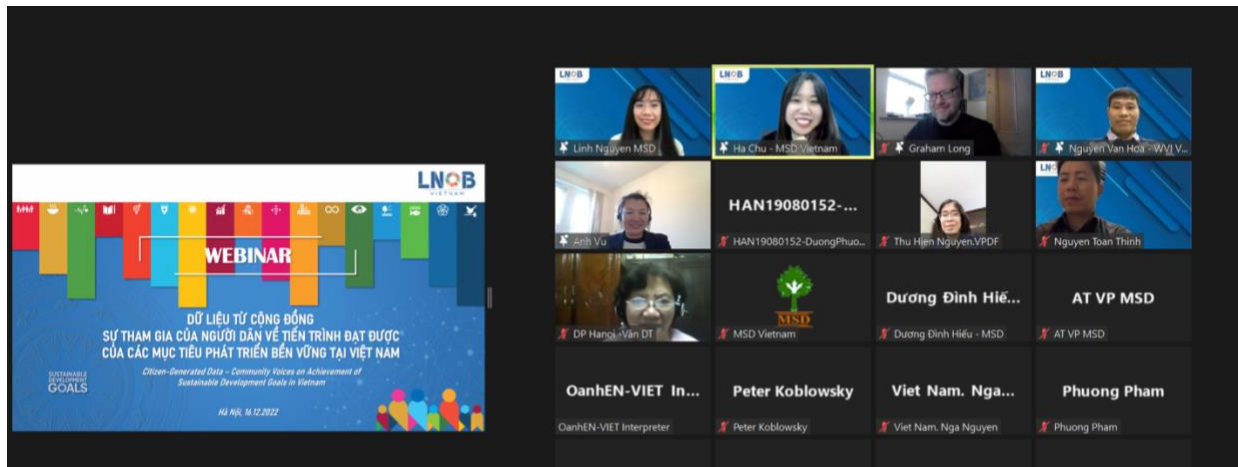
LNOB
VIETNAM

WEBINAR

DỮ LIỆU TỪ CỘNG ĐỒNG
SỰ THAM GIA CỦA NGƯỜI DÂN VỀ TIẾN TRÌNH ĐẠT ĐƯỢC CỦA CÁC MỤC TIÊU PHÁT TRIỂN BỀN VỮNG TẠI VIỆT NAM

Citizen-Generated Data – Community Voices on Achievement of Sustainable Development Goals in Vietnam

SUSTAINABLE DEVELOPMENT GOALS

Hà Nội, 16.12.2022

LNOB
Linh Nguyen MSD

LNOB
Ha Chu - MSD Vietnam

Graham Long

LNOB
Nguyen Van Hoa - WVI V...

Anh Vu

HAN19080152-...
HAN19080152-DuongPhuo...

Thu Hien Nguyen.VPDF

LN
Nguyen Toan Thinh

DP Hanoi -Vân ĐT

MSD
MSD Vietnam

Dương Đình Hiế...
Dương Đình Hiếu - MSD

AT VP MSD
AT VP MSD

OanhEN-VIET In...
OanhEN-VIET Interpreter

Peter Koblowsky
Peter Koblowsky

Viet Nam. Nga...
Viet Nam. Nga Nguyen

Phuong Pham
Phuong Pham